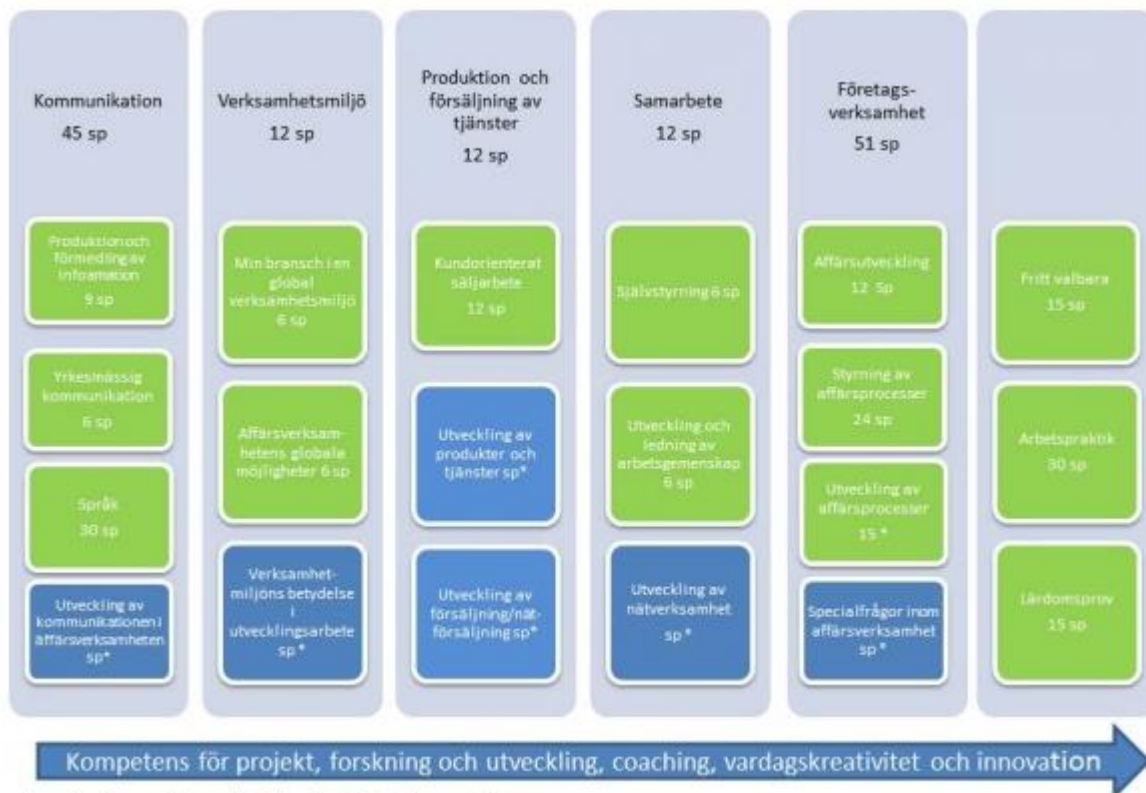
Kommunikation
45 sp

Produktionoch förmedling av infoamation
9 sp

Yrkesmässig kommunikation
6 sp

Språk
30 sp

Utveckling av kommunikationen i affärsverksamheten sp*

Verksamhetsmiljö
12 sp

Min bransch i en global verksamhetsmiljö
6 sp

Affärsverksamhetens globala möjligheter 6 sp

Verksamhetmiljöns betydelse i utvecklingsarbete sp*

Produktion och försäljning av tjänster
12 sp

Kundorienterat säljarbete
12 sp

Utveckling av produkter och tjänster sp*

Utveckling av försäljning/nätförsäljning sp*

Samarbete
12 sp

Självstyrning 6 sp

Utveckling och ledning av arbetsgemenskap
6 sp

Utveckling av nätverksamhet
sp*

Företagsverksamhet
51 sp

Affärsutveckling
12 Sp

Styrning av affärsprocesser
24 sp

Utveckling av affärsprocesser
15 *

Specialfrågor inom affärsverksamhet
sp*

Fritt valbara
15 sp

Arbetspraktik
30 sp

Lärdomsprov
15 sp

Kompetens för projekt, forskning och utveckling, coaching, vardagskreativitet och innovation